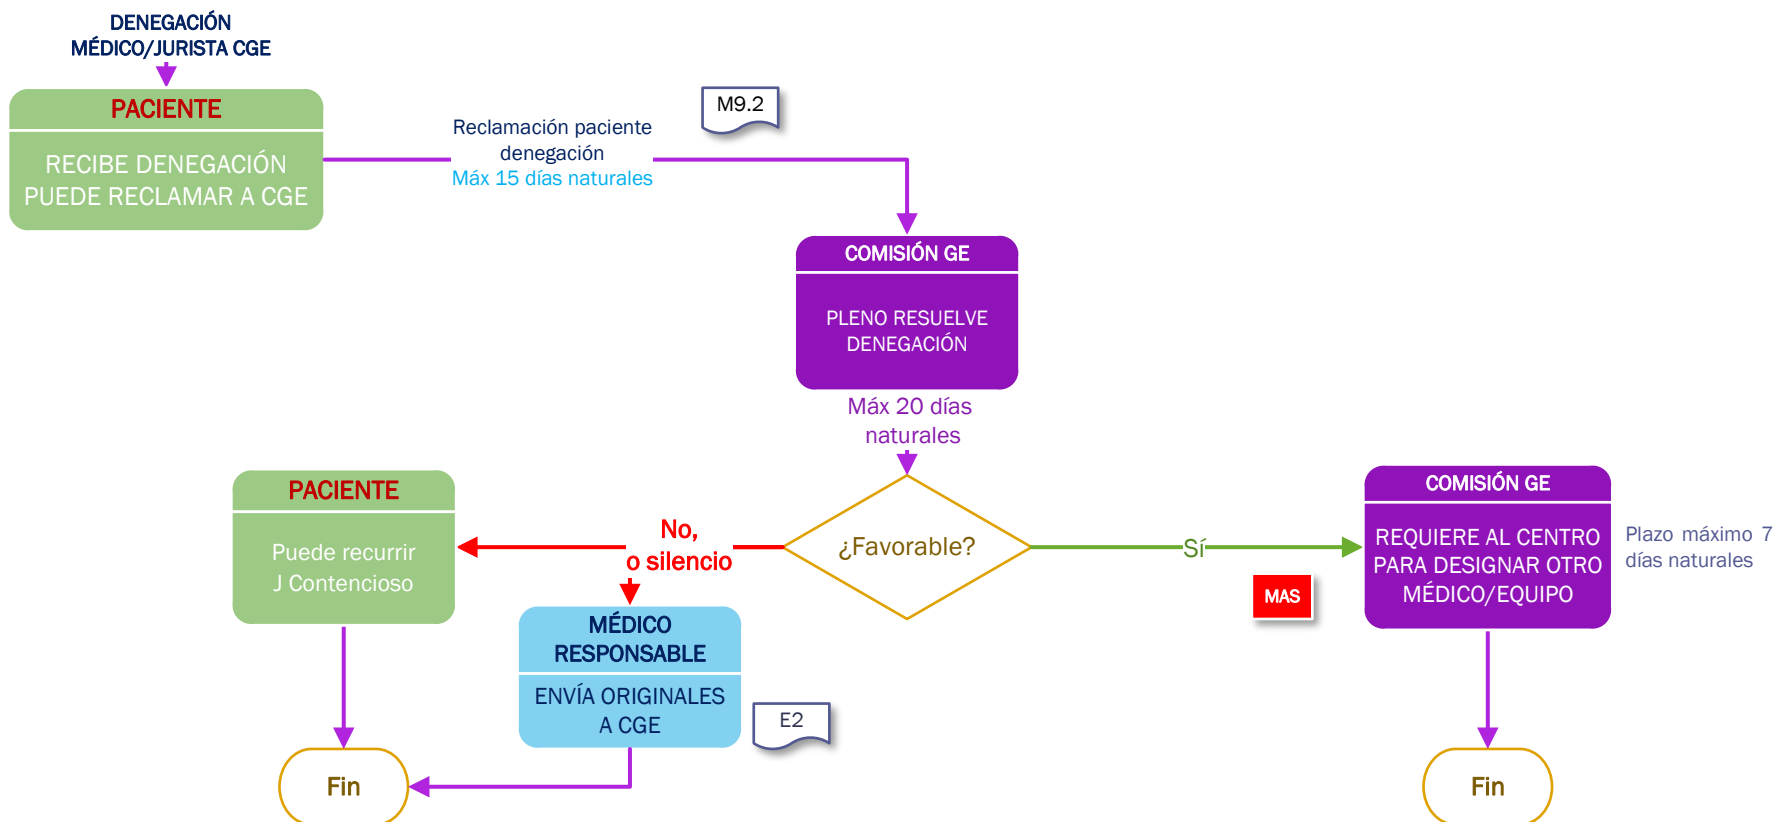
DENEGACIÓN MÉDICO/JURISTA CGE

PACIENTE

RECIBE DENEGACIÓN PUEDE RECLAMAR A CGE

Reclamación paciente denegación
Máx 15 días naturales

M9.2

COMISIÓN GE

PLENO RESUELVE DENEGACIÓN

Máx 20 días naturales

PACIENTE

Puede recurrir J Contencioso

No, o silencio

¿Favorable?

Sí

MAS

COMISIÓN GE

REQUIERE AL CENTRO PARA DESIGNAR OTRO MÉDICO/EQUIPO

Plazo máximo 7 días naturales

MÉDICO RESPONSABLE

ENVÍA ORIGINALES A CGE

E2

Fin

Fin